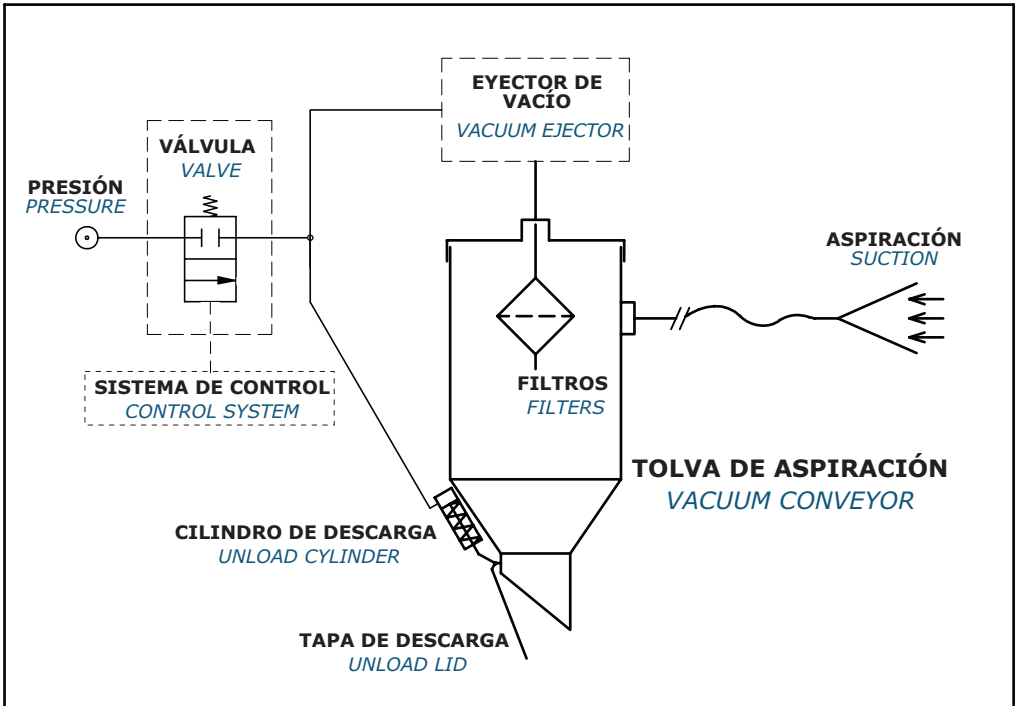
EYECTOR DE VACÍO
VACUUM EJECTOR

VÁLVULA
VALVE

PRESIÓN
PRESSURE

ASPIRACIÓN
SUCTION

SISTEMA DE CONTROL
CONTROL SYSTEM

FILTROS
FILTERS

TOLVA DE ASPIRACIÓN
VACUUM CONVEYOR

CILINDRO DE DESCARGA
UNLOAD CYLINDER

TAPA DE DESCARGA
UNLOAD LID